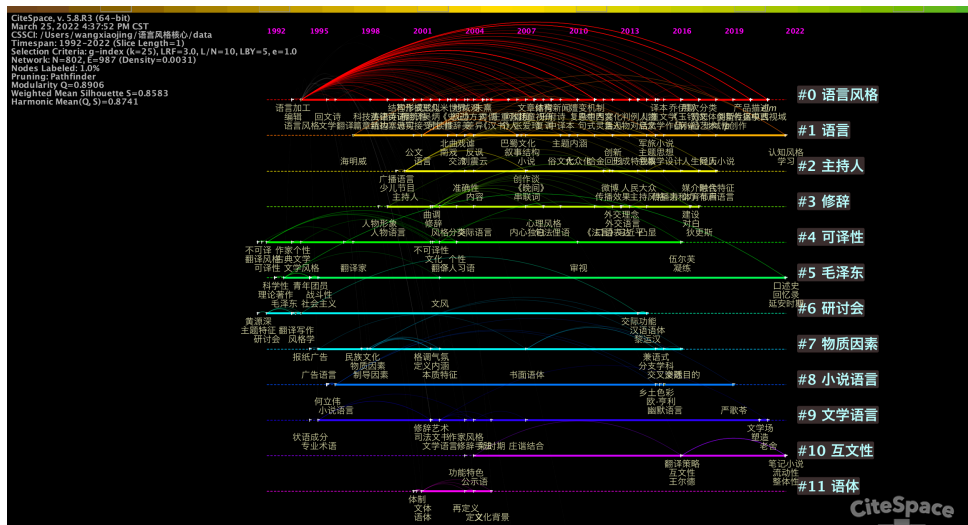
CiteSpace, v. 5.8.R3 (64-bit)
March 25, 2022 4:37:52 PM CST
CSSCI: /Users/wangxiaojing/语言风格核心/data
Timespan: 1992-2022 (Slice Length=1)
Selection Criteria: g-index (k=25), LRF=3.0, L/N=10, LBY=5, e=1.0
Network: N=802, E=987 (Density=0.0031)
Nodes Labeled: 1.0%
Pruning: Pathfinder
Modularity Q=0.8906
Weighted Mean Silhouette S=0.8583
Harmonic Mean(Q, S)=0.8741

1992 1995 1998 2001 2004 2007 2010 2013 2016 2019 2022

#0 语言风格
#1 语言
#2 主持人
#3 修辞
#4 可译性
#5 毛泽东
#6 研讨会
#7 物质因素
#8 小说语言
#9 文学语言
#10 互文性
#11 语体

语言加工
编辑
回文诗
语言风格
文学翻译
海明威
公文
语言
北曲戏谚
南戏
交流
反讽
巴蜀文化
叙事结构
小说
主题内容
军旅小说
创新
主题思想
认知风格
学习
广播语言
少儿节目
主持人
准确性
内容
创作谈
《晚间》
串联词
微博
人民大众
传播效果
媒介融合
曲调
修辞
人物形象
人物语言
风格分类
心理风格
内心独白
外交理念
外交语言
建设
对白
狄更斯
不可译性
翻译风格
可译性
作家个性
经典文学
文学风格
不可译性
文化
个性
翻译家
翻译入习语
审视
伍尔芙
凝练
科学性
理论著作
毛泽东
青年团员
战斗性
社会主义
文风
口述史
回忆录
延安时期
黄源深
主题特征
研讨会
翻译写作
风格学
交际功能
汉语语体
黎运汉
报纸广告
广告语言
民族文化
物质因素
制导因素
格调气氛
定义内涵
本质特征
书面语体
兼语式
分支学科
交叉类型
何立伟
小说语言
乡土色彩
欧·亨利
幽默语言
严歌苓
状语成分
专业术语
修辞艺术
司法文书
文学语言
作家风格
转型时期
庄谐结合
文学场
塑造
老舍
翻译策略
互文性
王尔德
笔记小说
流动性
整体性
功能特色
公示语
体制
文体
语体
再定义
文化背景

CiteSpace